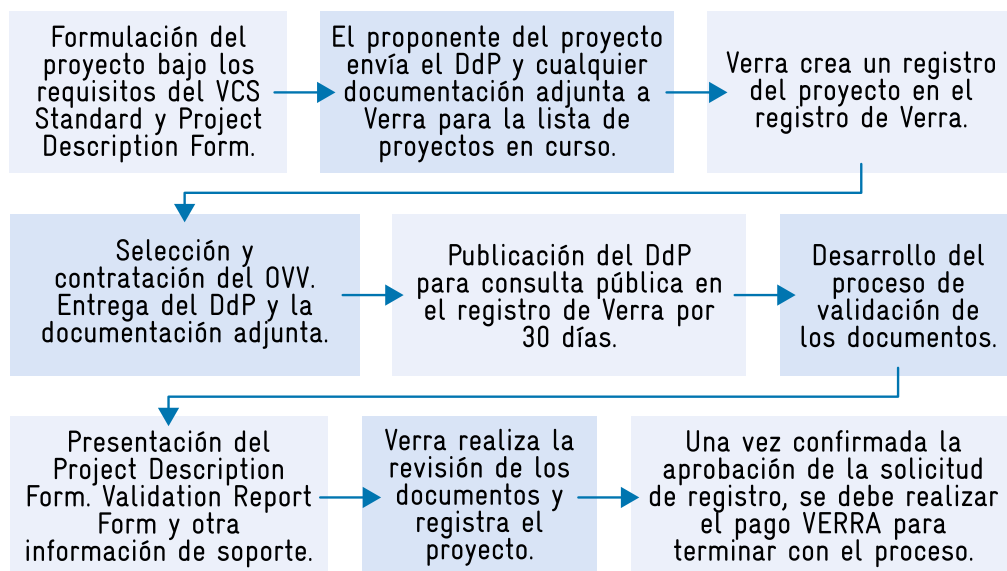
Formulación del proyecto bajo los requisitos del VCS Standard y Project Description Form.

El proponente del proyecto envía el DdP y cualquier documentación adjunta a Verra para la lista de proyectos en curso.

Verra crea un registro del proyecto en el registro de Verra.

Selección y contratación del OVV. Entrega del DdP y la documentación adjunta.

Publicación del DdP para consulta pública en el registro de Verra por 30 días.

Desarrollo del proceso de validación de los documentos.

Presentación del Project Description Form. Validation Report Form y otra información de soporte.

Verra realiza la revisión de los documentos y registra el proyecto.

Una vez confirmada la aprobación de la solicitud de registro, se debe realizar el pago VERRA para terminar con el proceso.